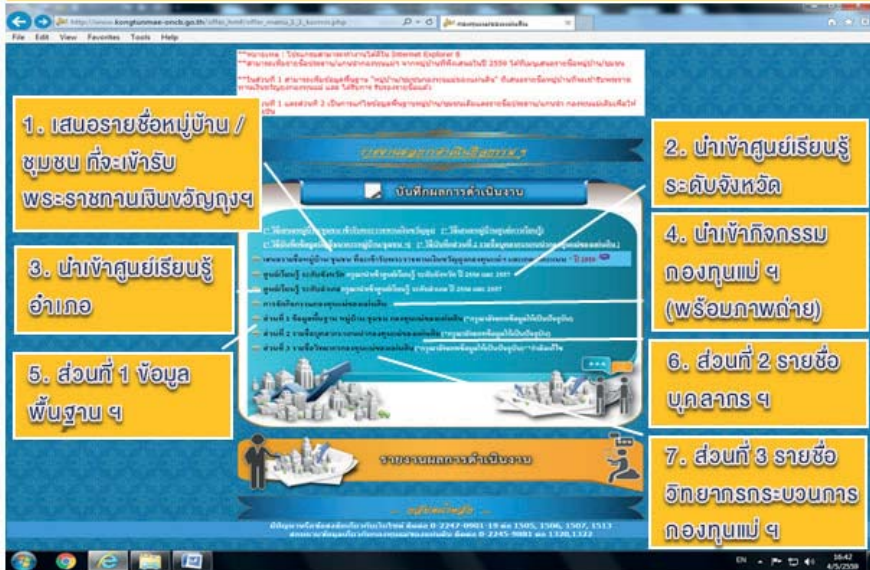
http://www.kongtunmae-onck.go.th/offer_html/offer_menu_3_3_komm.php

File Edit View Favorites Tools Help

1. เสนอรายชื่อหมู่บ้าน / ชุมชน ที่จะเข้ารับพระราชทานเงินขวัญถุงฯ

2. นำเข้าศูนย์เรียนรู้ระดับจังหวัด

บันทึกผลการดำเนินงาน

3. นำเข้าศูนย์เรียนรู้อำเภอ

4. นำเข้ากิจกรรมกองทุนแม่ ฯ (พร้อมภาพถ่าย)

5. ส่วนที่ 1 ข้อมูลพื้นฐาน ฯ

6. ส่วนที่ 2 รายชื่อบุคลากร ฯ

7. ส่วนที่ 3 รายชื่อวิทยากรกระบวนการกองทุนแม่ ฯ

รายงานผลการดำเนินงาน

มีปัญหาการใช้งานติดต่อ 0-2247-0901-19 ต่อ 1505, 1506, 1507, 1513

EN 16:42 4/5/2558